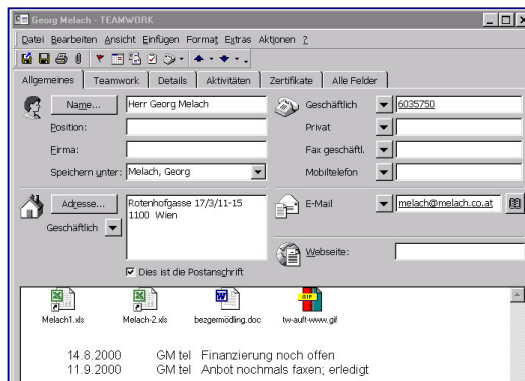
Georg Melach - TEAMWORK

Datei Bearbeiten Ansicht Einfügen Format Extras Aktionen ?

Allgemeines | Teamwork | Details | Aktivitäten | Zertifikate | Alle Felder

Name... Herr Georg Melach
Position:
Firma:
Speichern unter: Melach, Georg

Geschäftlich 6035750
Privat
Fax geschäftl.
Mobiltelefon

Adresse... Rotenhofgasse 17/3/11-15
1100 Wien
Geschäftlich

E-Mail melach@melach.co.at

Webseite:

Dies ist die Postanschrift

Melach1.xls Melach-2.xls bezgermödling.doc tw-auft-www.gif

14.8.2000 GM tel Finanzierung noch offen
11.9.2000 GM tel Anbot nochmals faxen; erledigt